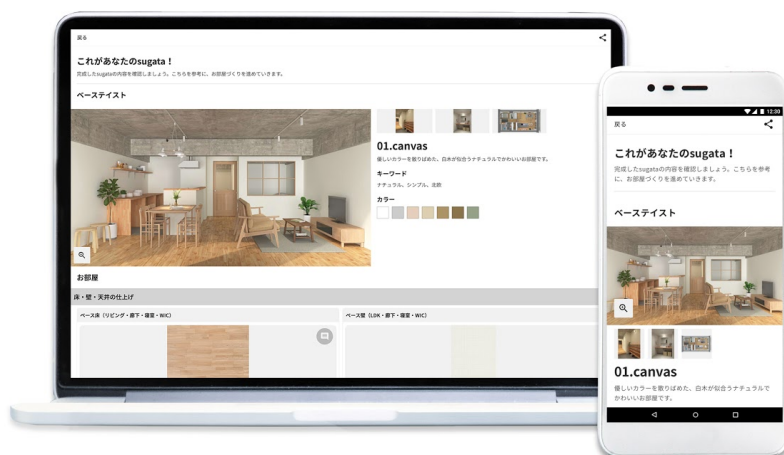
戻る

これがあなたのsugata！

完成したsugataの内容を確認しましょう。こちらを参考に、お部屋づくりを進めていきます。

ベーステイスト

01.canvas

優しいカラーを散りばめた、白木が似合うナチュラルでかわいいお部屋です。

キーワード

ナチュラル、シンプル、北欧

カラー

お部屋

床・壁・天井の仕上げ

ベース床（リビング・廊下・寝室・WIC）

ベース壁（LDK・廊下・寝室・WIC）

12:30

戻る

これがあなたのsugata！

完成したsugataの内容を確認しましょう。こちらを参考に、お部屋づくりを進めていきます。

ベーステイスト

01.canvas

優しいカラーを散りばめた、白木が似合うナチュラルでかわいいお部屋です。